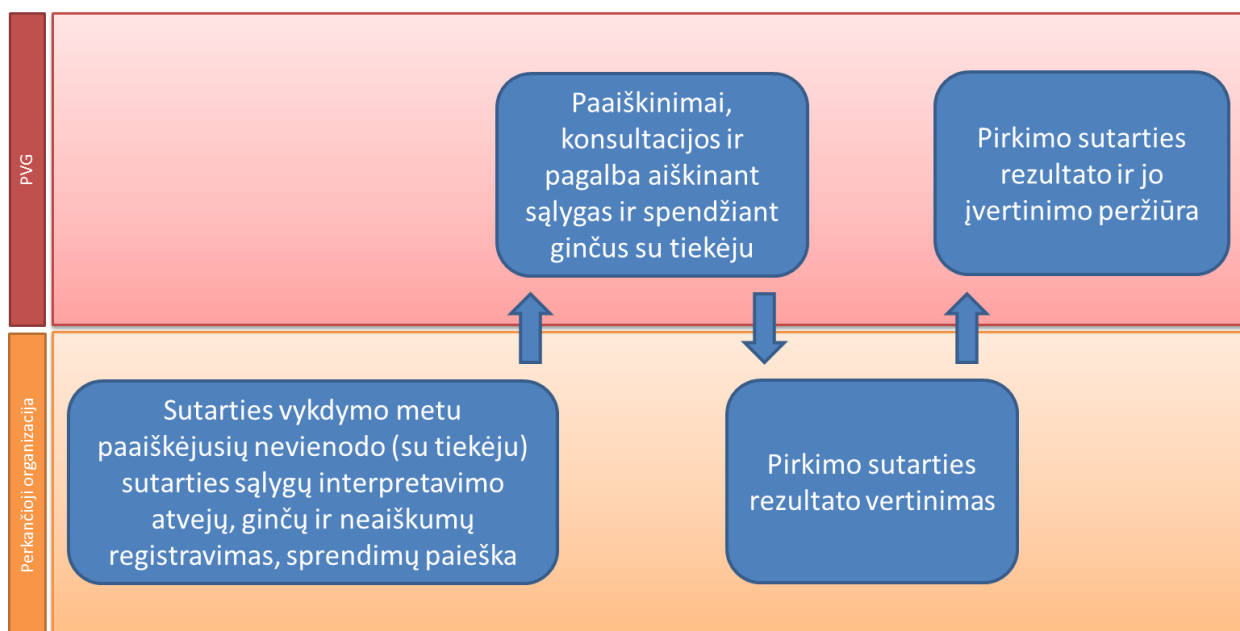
PVG

Paaiškinimai, konsultacijos ir pagalba aiškinant sąlygas ir spendžiant ginčus su tiekėju

Pirkimo sutarties rezultato ir jo įvertinimo peržiūra

Perkančioji organizacija

Sutarties vykdymo metu paaiškėjusių nevienodo (su tiekėju) sutarties sąlygų interpretavimo atvejų, ginčų ir neaiškumų registravimas, sprendimų paieška

Pirkimo sutarties rezultato vertinimas